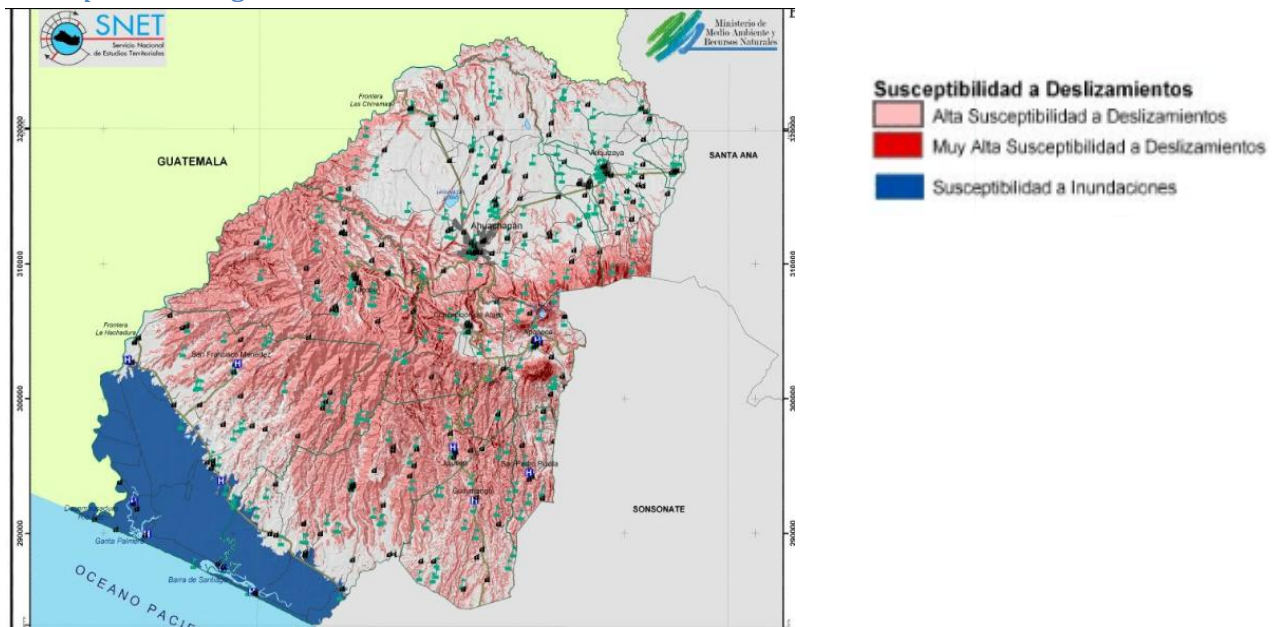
SNET
Servicio Nacional de Estudios Territoriales

Ministerio de Medio Ambiente y Recursos Naturales

Susceptibilidad a Deslizamientos
Alta Susceptibilidad a Deslizamientos
Muy Alta Susceptibilidad a Deslizamientos
Susceptibilidad a Inundaciones

Frontera Las Chinamas
GUATEMALA
SANTA ANA
Atiquizaya
Ahuachapán
Concepción de Ataco
Apaneca
Frontera La Hachadura
San Francisco Menéndez
Jujutla
San Pedro Puxtla
Guaymango
SONSONATE
Garita Palmera
Barra de Santiago
OCEANO PACI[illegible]

320000
310000
300000
290000